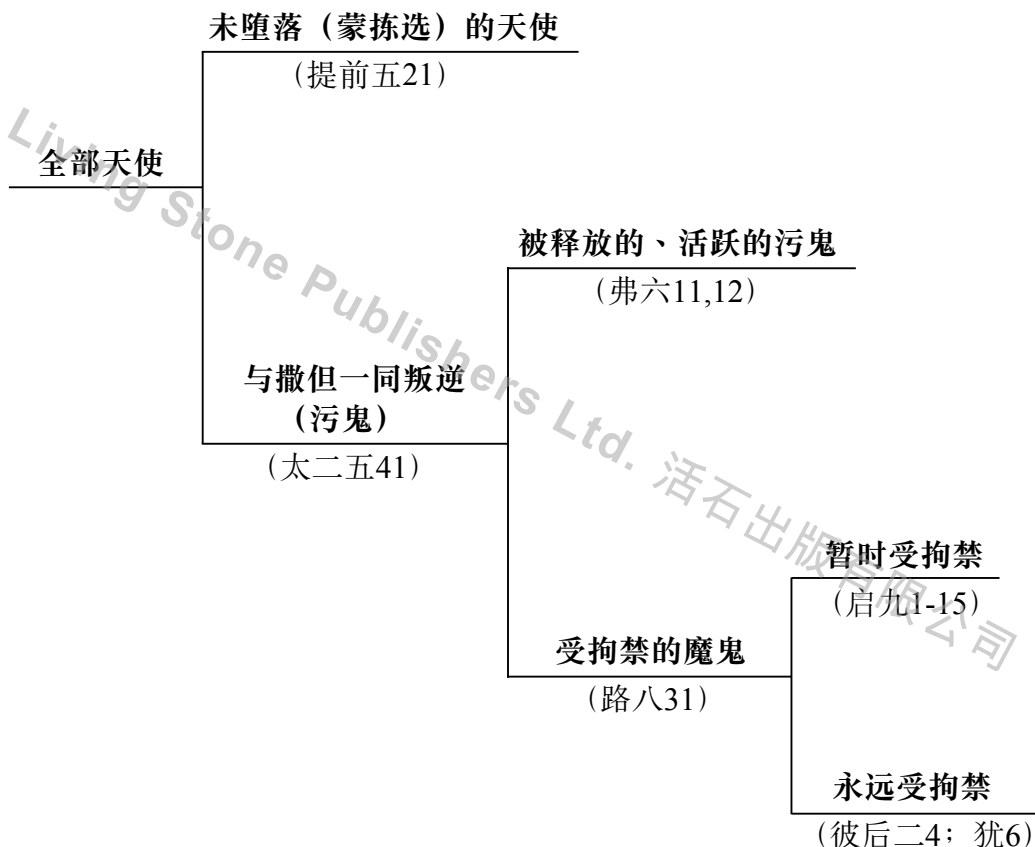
未堕落（蒙拣选）的天使
（提前五21）

全部天使

Living Stone Publishers Ltd. 活石出版有限公司

被释放的、活跃的污鬼
（弗六11,12）

与撒但一同叛逆
（污鬼）
（太二五41）

暂时受拘禁
（启九1-15）

受拘禁的魔鬼
（路八31）

永远受拘禁
（彼后二4；犹6）